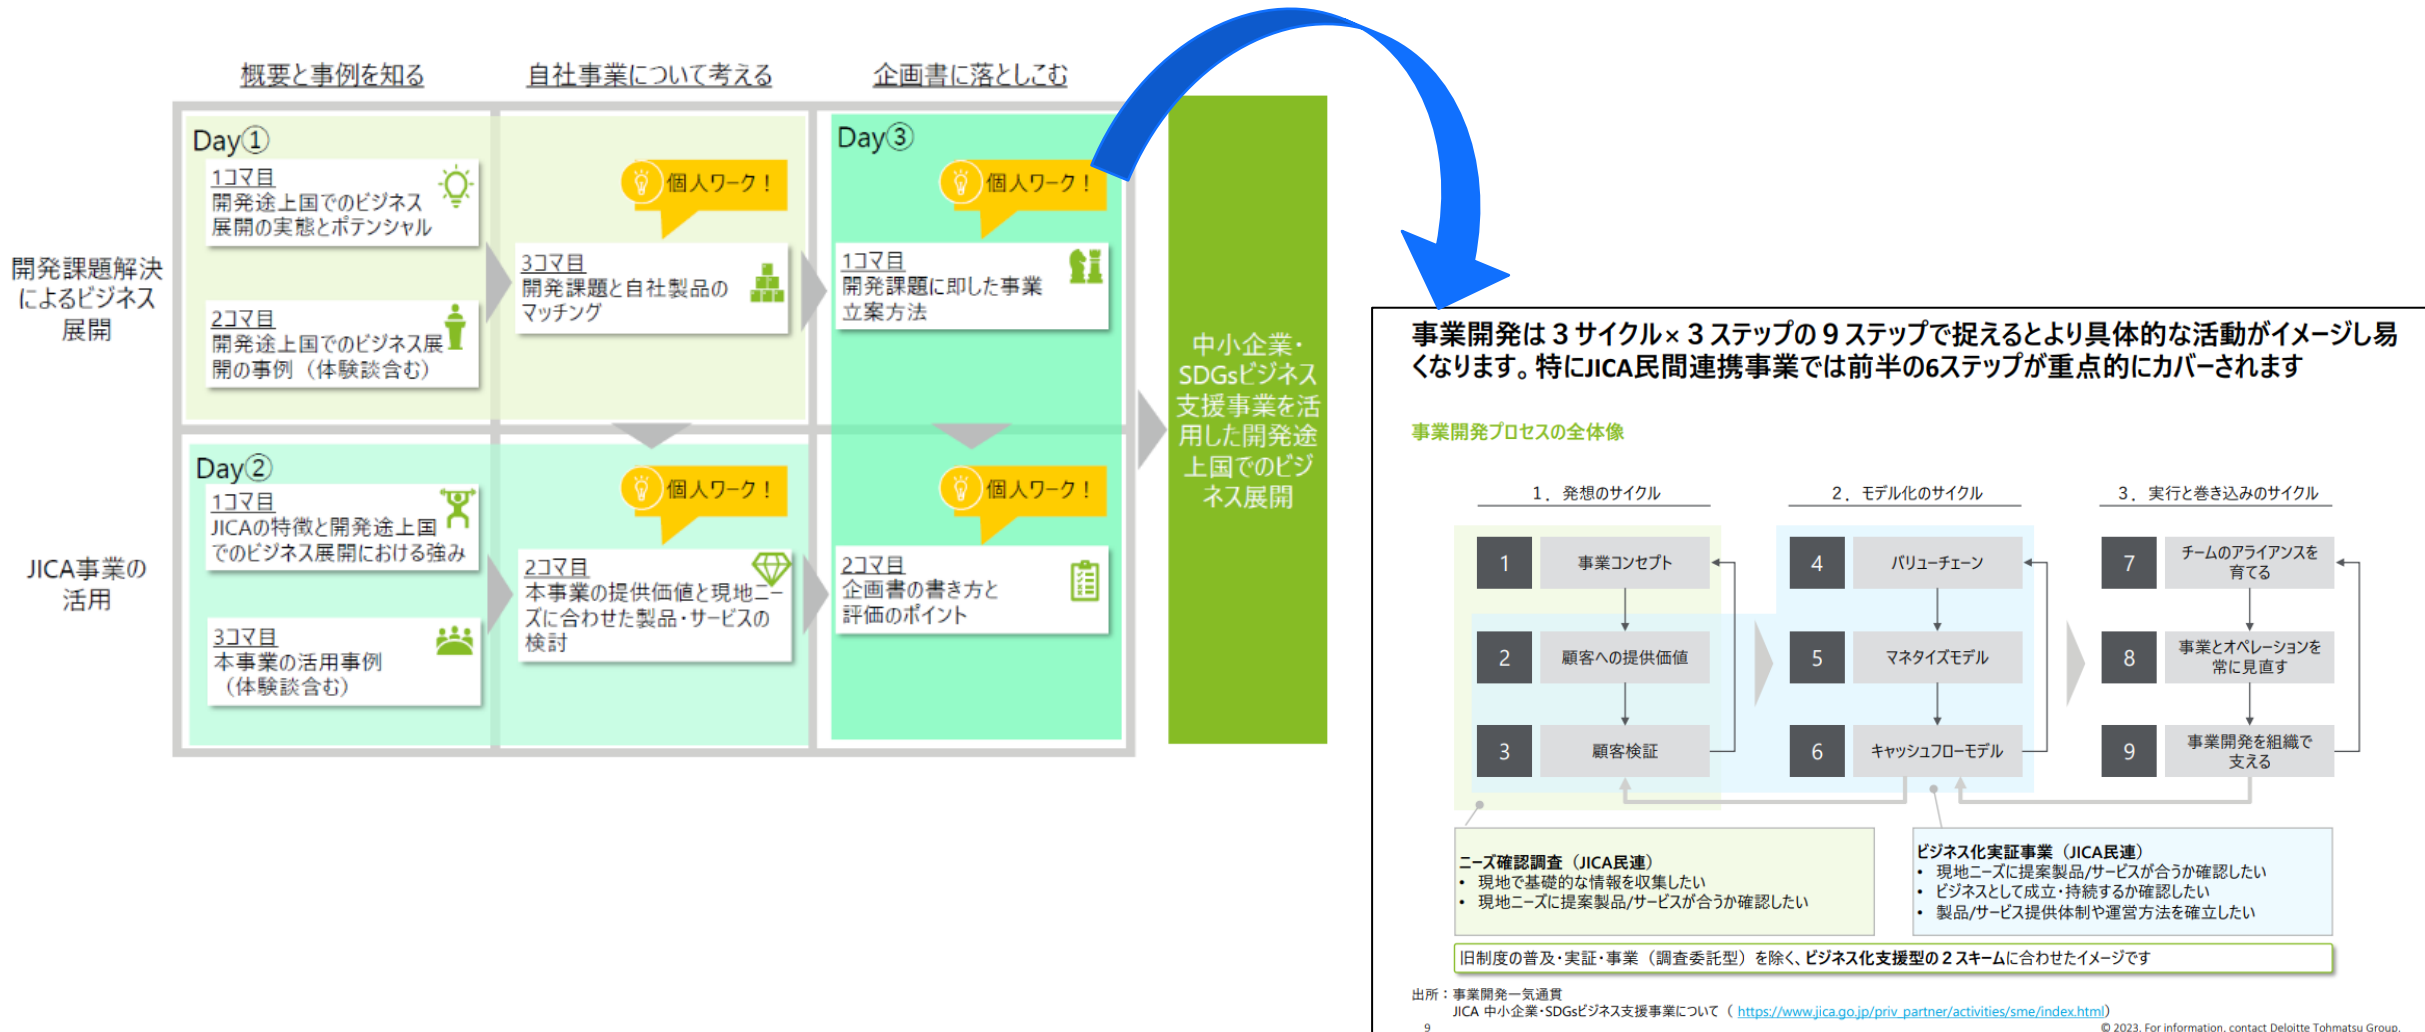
概要と事例を知る
自社事業について考える
企画書に落としこむ

開発課題解決によるビジネス展開

JICA事業の活用

Day①
1コマ目
開発途上国でのビジネス展開の実態とポテンシャル

2コマ目
開発途上国でのビジネス展開の事例（体験談含む）

個人ワーク！
3コマ目
開発課題と自社製品のマッチング

Day③
個人ワーク！
1コマ目
開発課題に即した事業立案方法

Day②
1コマ目
JICAの特徴と開発途上国でのビジネス展開における強み

3コマ目
本事業の活用事例（体験談含む）

個人ワーク！
2コマ目
本事業の提供価値と現地ニーズに合わせた製品・サービスの検討

個人ワーク！
2コマ目
企画書の書き方と評価のポイント

中小企業・SDGsビジネス支援事業を活用した開発途上国でのビジネス展開

事業開発は３サイクル×３ステップの９ステップで捉えるとより具体的な活動がイメージし易くなります。特にJICA民間連携事業では前半の6ステップが重点的にカバーされます

事業開発プロセスの全体像

1．発想のサイクル
2．モデル化のサイクル
3．実行と巻き込みのサイクル

1 事業コンセプト
2 顧客への提供価値
3 顧客検証
4 バリューチェーン
5 マネタイズモデル
6 キャッシュフローモデル
7 チームのアライアンスを育てる
8 事業とオペレーションを常に見直す
9 事業開発を組織で支える

ニーズ確認調査（JICA民連）
• 現地で基礎的な情報を収集したい
• 現地ニーズに提案製品/サービスが合うか確認したい

ビジネス化実証事業（JICA民連）
• 現地ニーズに提案製品/サービスが合うか確認したい
• ビジネスとして成立・持続するか確認したい
• 製品/サービス提供体制や運営方法を確立したい

旧制度の普及・実証・事業（調査委託型）を除く、ビジネス化支援型の２スキームに合わせたイメージです

出所：事業開発一気通貫
JICA 中小企業・SDGsビジネス支援事業について（ https://www.jica.go.jp/priv_partner/activities/sme/index.html）
9
© 2023. For information, contact Deloitte Tohmatsu Group.